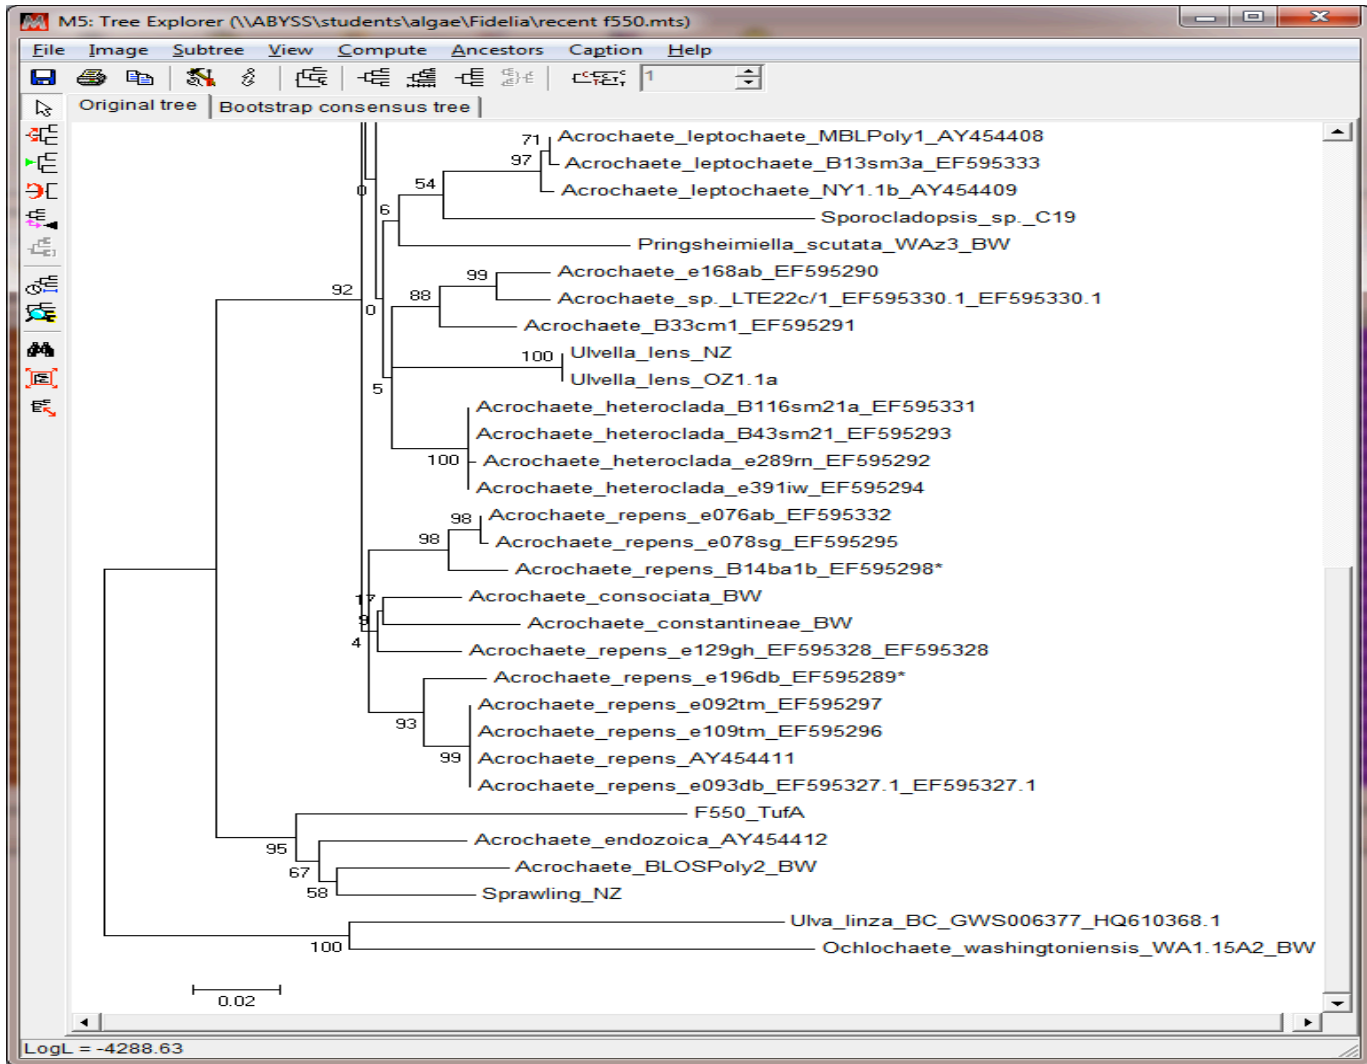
M5: Tree Explorer (\\ABYSS\students\algae\Fidelia\recent f550.mts)

File Image Subtree View Compute Ancestors Caption Help

1

Original tree | Bootstrap consensus tree

71 Acrochaete_leptochaete_MBLPoly1_AY454408
97 Acrochaete_leptochaete_B13sm3a_EF595333
54 Acrochaete_leptochaete_NY1.1b_AY454409
0
6 Sporocladopsis_sp._C19
Pringsheimiella_scutata_WAz3_BW
99 Acrochaete_e168ab_EF595290
92
88 Acrochaete_sp._LTE22c/1_EF595330.1_EF595330.1
0
Acrochaete_B33cm1_EF595291
100 Ulvella_lens_NZ
Ulvella_lens_OZ1.1a
5
Acrochaete_heteroclada_B116sm21a_EF595331
Acrochaete_heteroclada_B43sm21_EF595293
100 Acrochaete_heteroclada_e289rn_EF595292
Acrochaete_heteroclada_e391iw_EF595294
98 Acrochaete_repens_e076ab_EF595332
98 Acrochaete_repens_e078sg_EF595295
Acrochaete_repens_B14ba1b_EF595298*
17 Acrochaete_consociata_BW
8 Acrochaete_constantineae_BW
4 Acrochaete_repens_e129gh_EF595328_EF595328
Acrochaete_repens_e196db_EF595289*
Acrochaete_repens_e092tm_EF595297
93 Acrochaete_repens_e109tm_EF595296
99 Acrochaete_repens_AY454411
Acrochaete_repens_e093db_EF595327.1_EF595327.1
F550_TufA
95 Acrochaete_endozoica_AY454412
67 Acrochaete_BLOSPoly2_BW
58 Sprawling_NZ
Ulva_linza_BC_GWS006377_HQ610368.1
100 Ochlochaete_washingtoniensis_WA1.15A2_BW

0.02

LogL = -4288.63